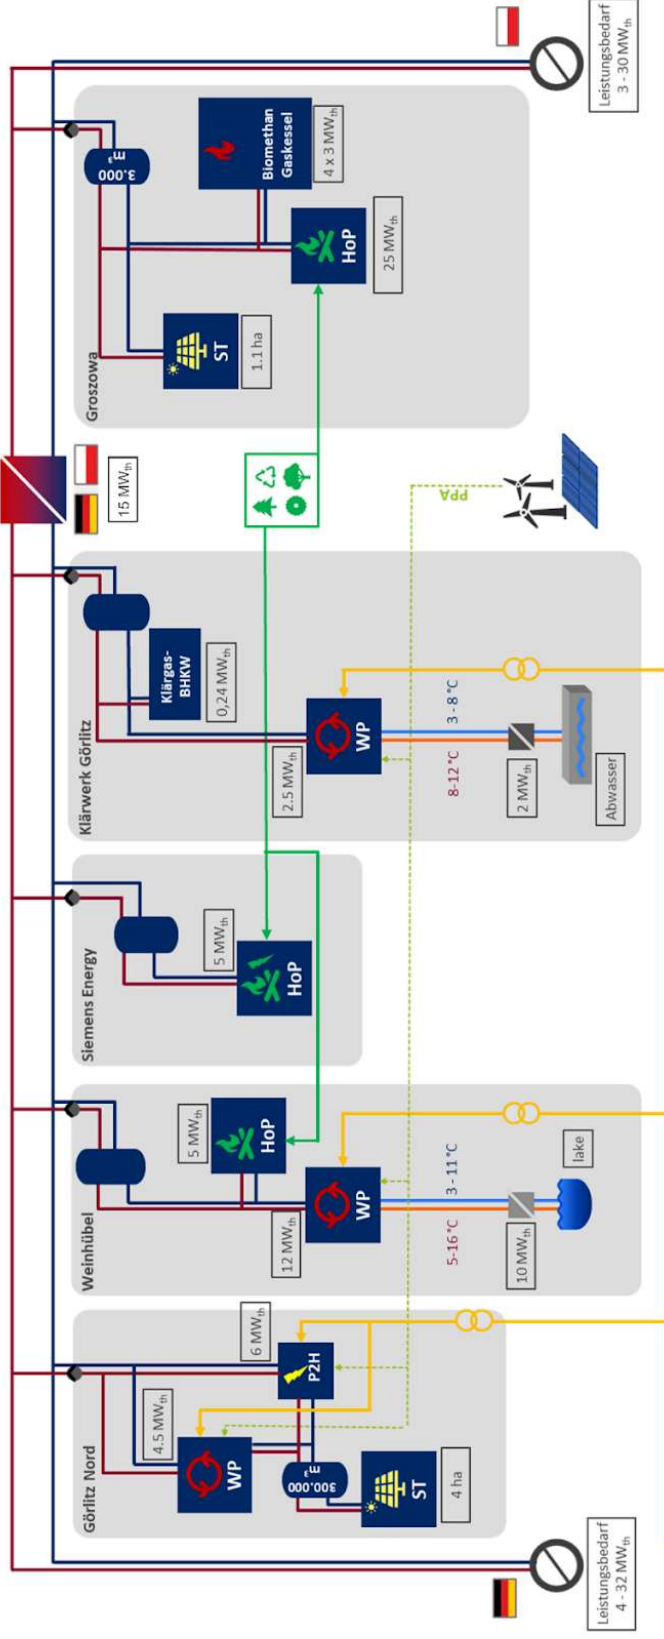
Leistungsbedarf 3 - 30 MW$_{th}$

Groszowa

3.000 m³

Biomethan Gaskessel

4 x 3 MW$_{th}$

HoP

25 MW$_{th}$

ST

1.1 ha

15 MW$_{th}$

PPA

Klärwerk Görlitz

Klärgas-BHKW

0,24 MW$_{th}$

WP

2.5 MW$_{th}$

3 - 8 °C

8 - 12 °C

2 MW$_{th}$

Abwasser

Siemens Energy

5 MW$_{th}$

HoP

Weinhübel

5 MW$_{th}$

HoP

WP

12 MW$_{th}$

3 - 11 °C

5 - 16 °C

10 MW$_{th}$

lake

Görlitz Nord

6 MW$_{th}$

P2H

4.5 MW$_{th}$

WP

300.000 m³

ST

4 ha

Leistungsbedarf 4 - 32 MW$_{th}$